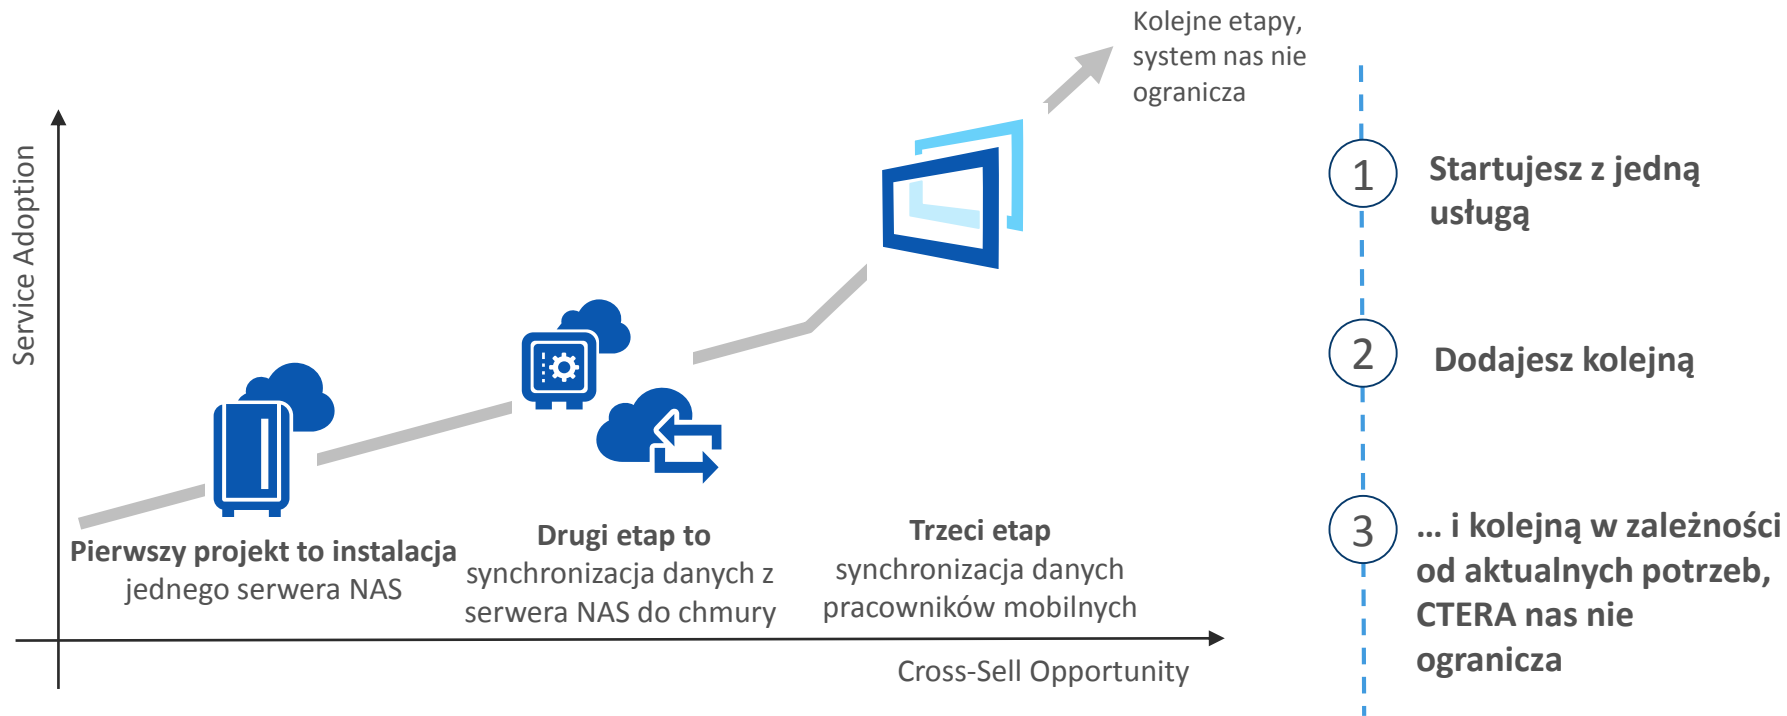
Kolejne etapy, system nas nie ogranicza

Service Adoption

Pierwszy projekt to instalacja jednego serwera NAS

Drugi etap to synchronizacja danych z serwera NAS do chmury

Trzeci etap synchronizacja danych pracowników mobilnych

Cross-Sell Opportunity

1 Startujesz z jedną usługą

2 Dodajesz kolejną

3 … i kolejną w zależności od aktualnych potrzeb, CTERA nas nie ogranicza